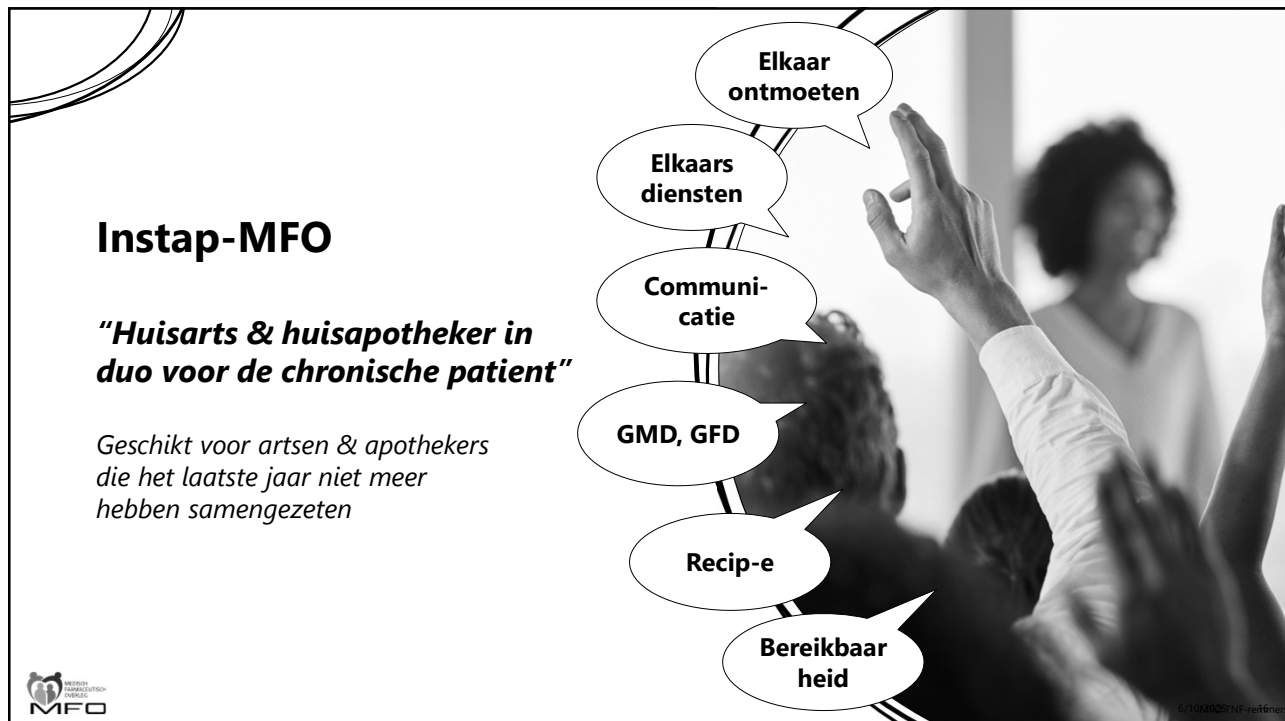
Instap-MFO

"Huisarts & huisapotheker in duo voor de chronische patient"

Geschikt voor artsen & apothekers die het laatste jaar niet meer hebben samengezeten

Elkaar ontmoeten

Elkaars diensten

Communicatie

GMD, GFD

Recip-e

Bereikbaar heid

MEDISCH FARMACEUTISCH OVERLEG
MFO

6/10/2025 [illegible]